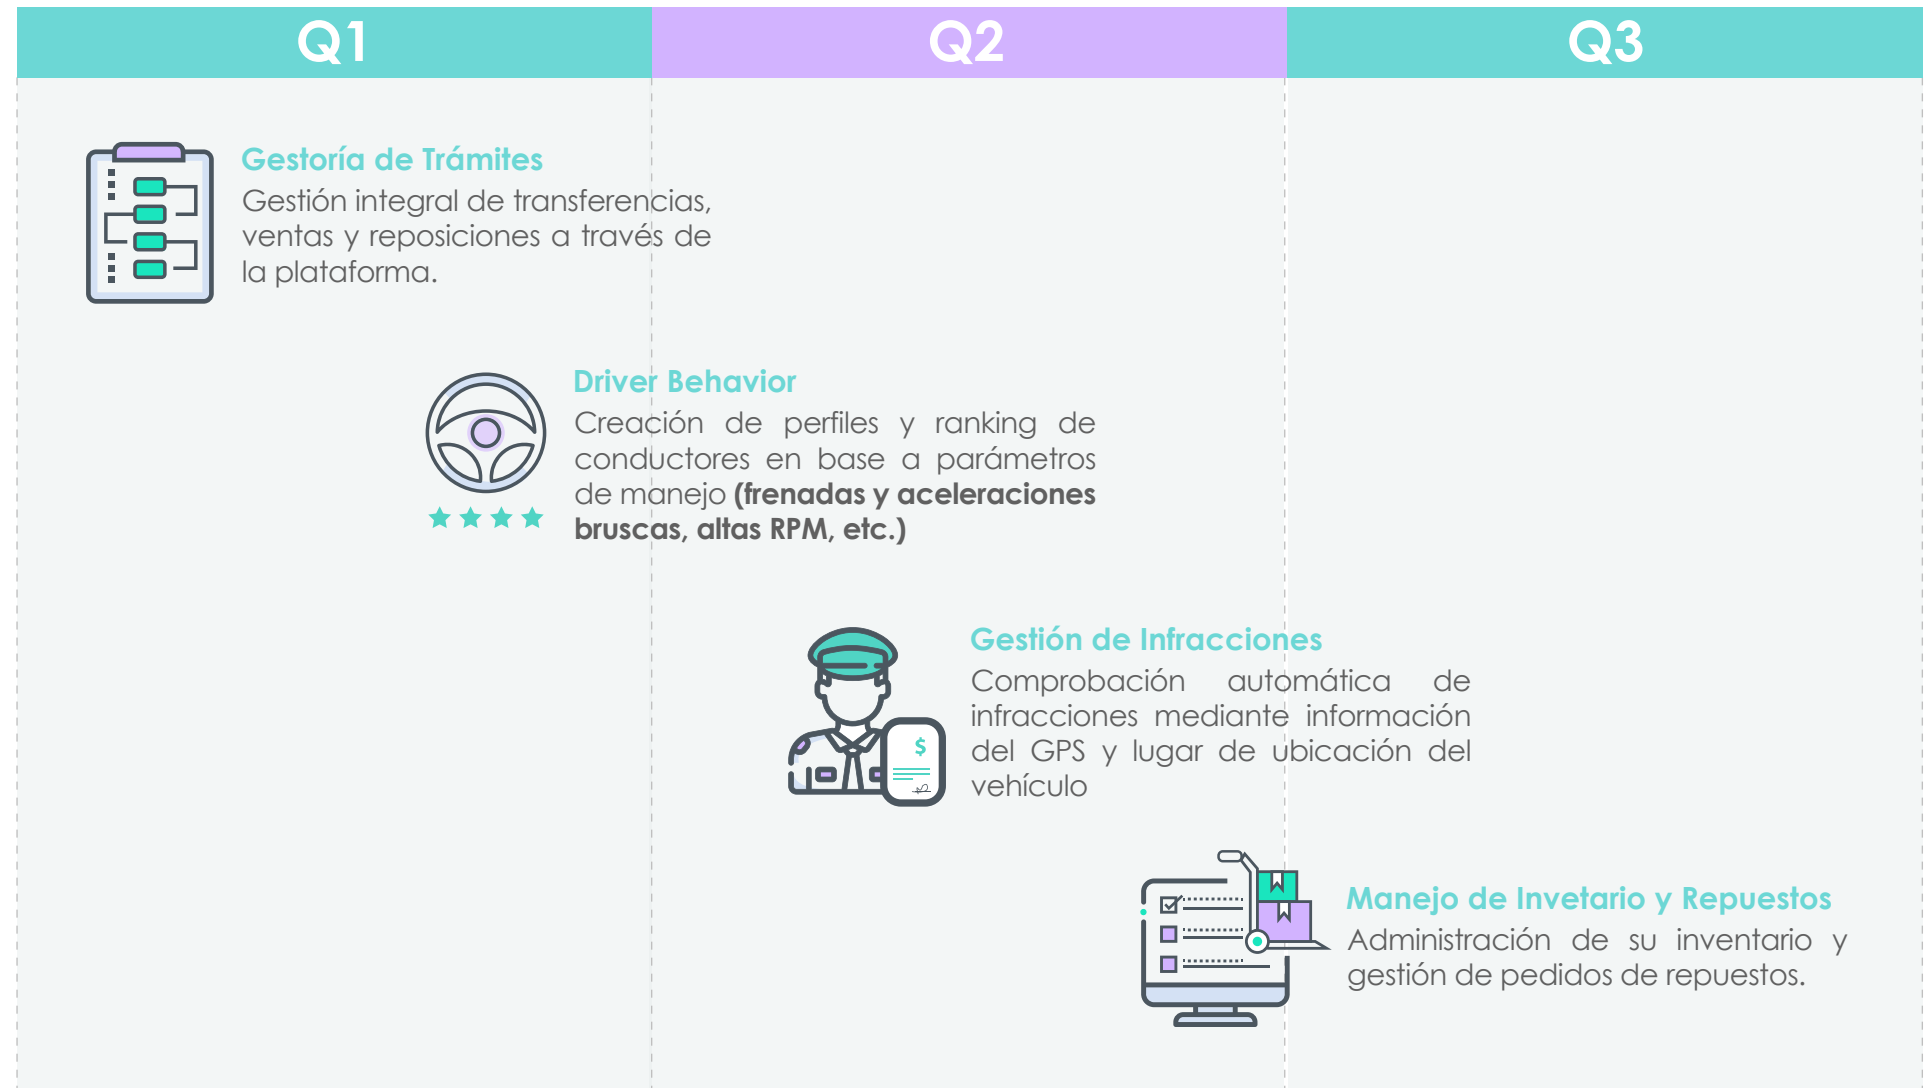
Q1

Q2

Q3

Gestoría de Trámites
Gestión integral de transferencias, ventas y reposiciones a través de la plataforma.

Driver Behavior
Creación de perfiles y ranking de conductores en base a parámetros de manejo **(frenadas y aceleraciones bruscas, altas RPM, etc.)**

Gestión de Infracciones
Comprobación automática de infracciones mediante información del GPS y lugar de ubicación del vehículo

$

Manejo de Invetario y Repuestos
Administración de su inventario y gestión de pedidos de repuestos.